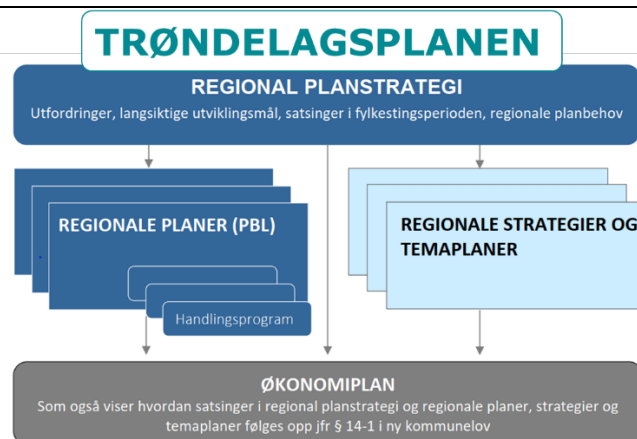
TRØNDELAGSPLANEN

REGIONAL PLANSTRATEGI

Utfordringer, langsiktige utviklingsmål, satsinger i fylkestingsperioden, regionale planbehov

REGIONALE PLANER (PBL)

Handlingsprogram

REGIONALE STRATEGIER OG TEMAPLANER

ØKONOMIPLAN

Som også viser hvordan satsinger i regional planstrategi og regionale planer, strategier og temaplaner følges opp jfr § 14-1 i ny kommunelov